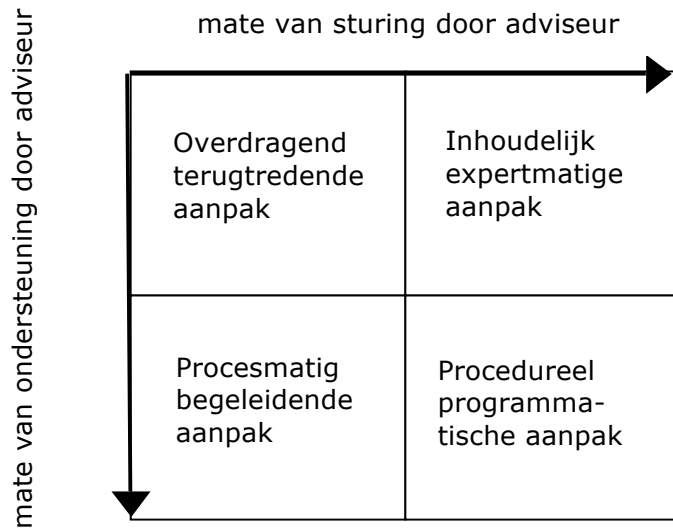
mate van ondersteuning door adviseur

mate van sturing door adviseur

| Overdragend terugtredende aanpak | Inhoudelijk expertmatige aanpak |
|---|---|
| Procesmatig begeleidende aanpak | Procedureel programmatische aanpak |